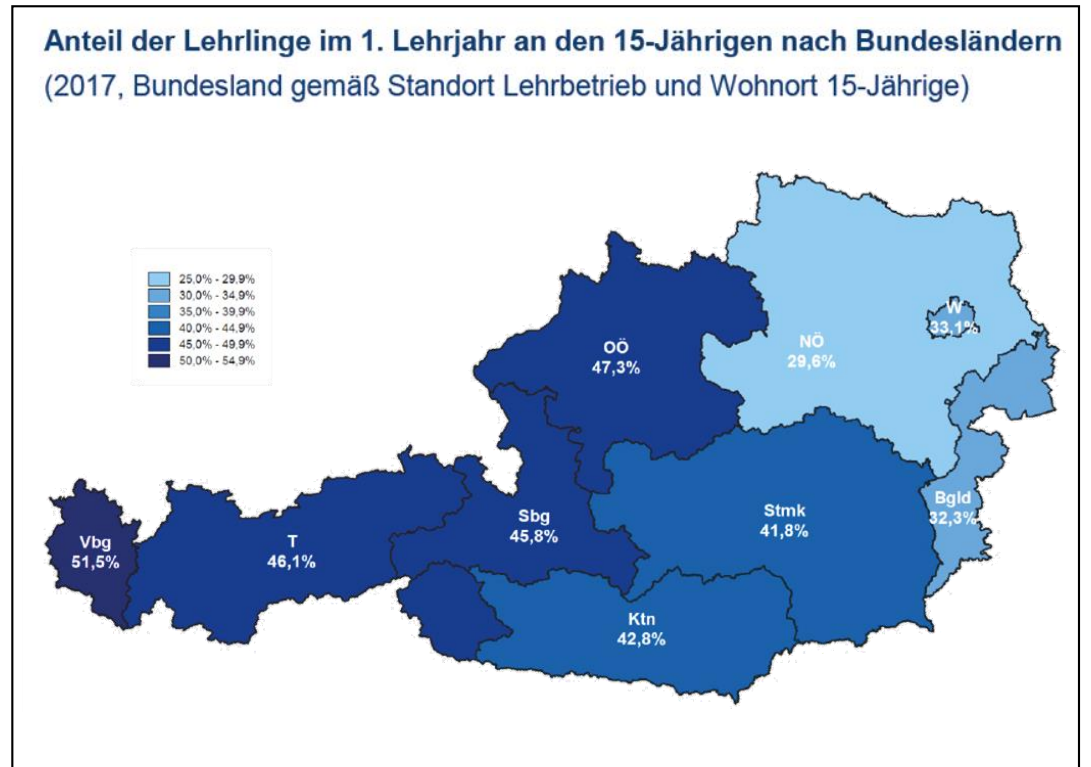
Anteil der Lehrlinge im 1. Lehrjahr an den 15-Jährigen nach Bundesländern
(2017, Bundesland gemäß Standort Lehrbetrieb und Wohnort 15-Jährige)

25,0% - 29,9%
30,0% - 34,9%
35,0% - 39,9%
40,0% - 44,9%
45,0% - 49,9%
50,0% - 54,9%

OÖ
47,3%

NÖ
29,6%

W
33,1%

Vbg
51,5%

T
46,1%

Sbg
45,8%

Stmk
41,8%

Bgld
32,3%

Ktn
42,8%